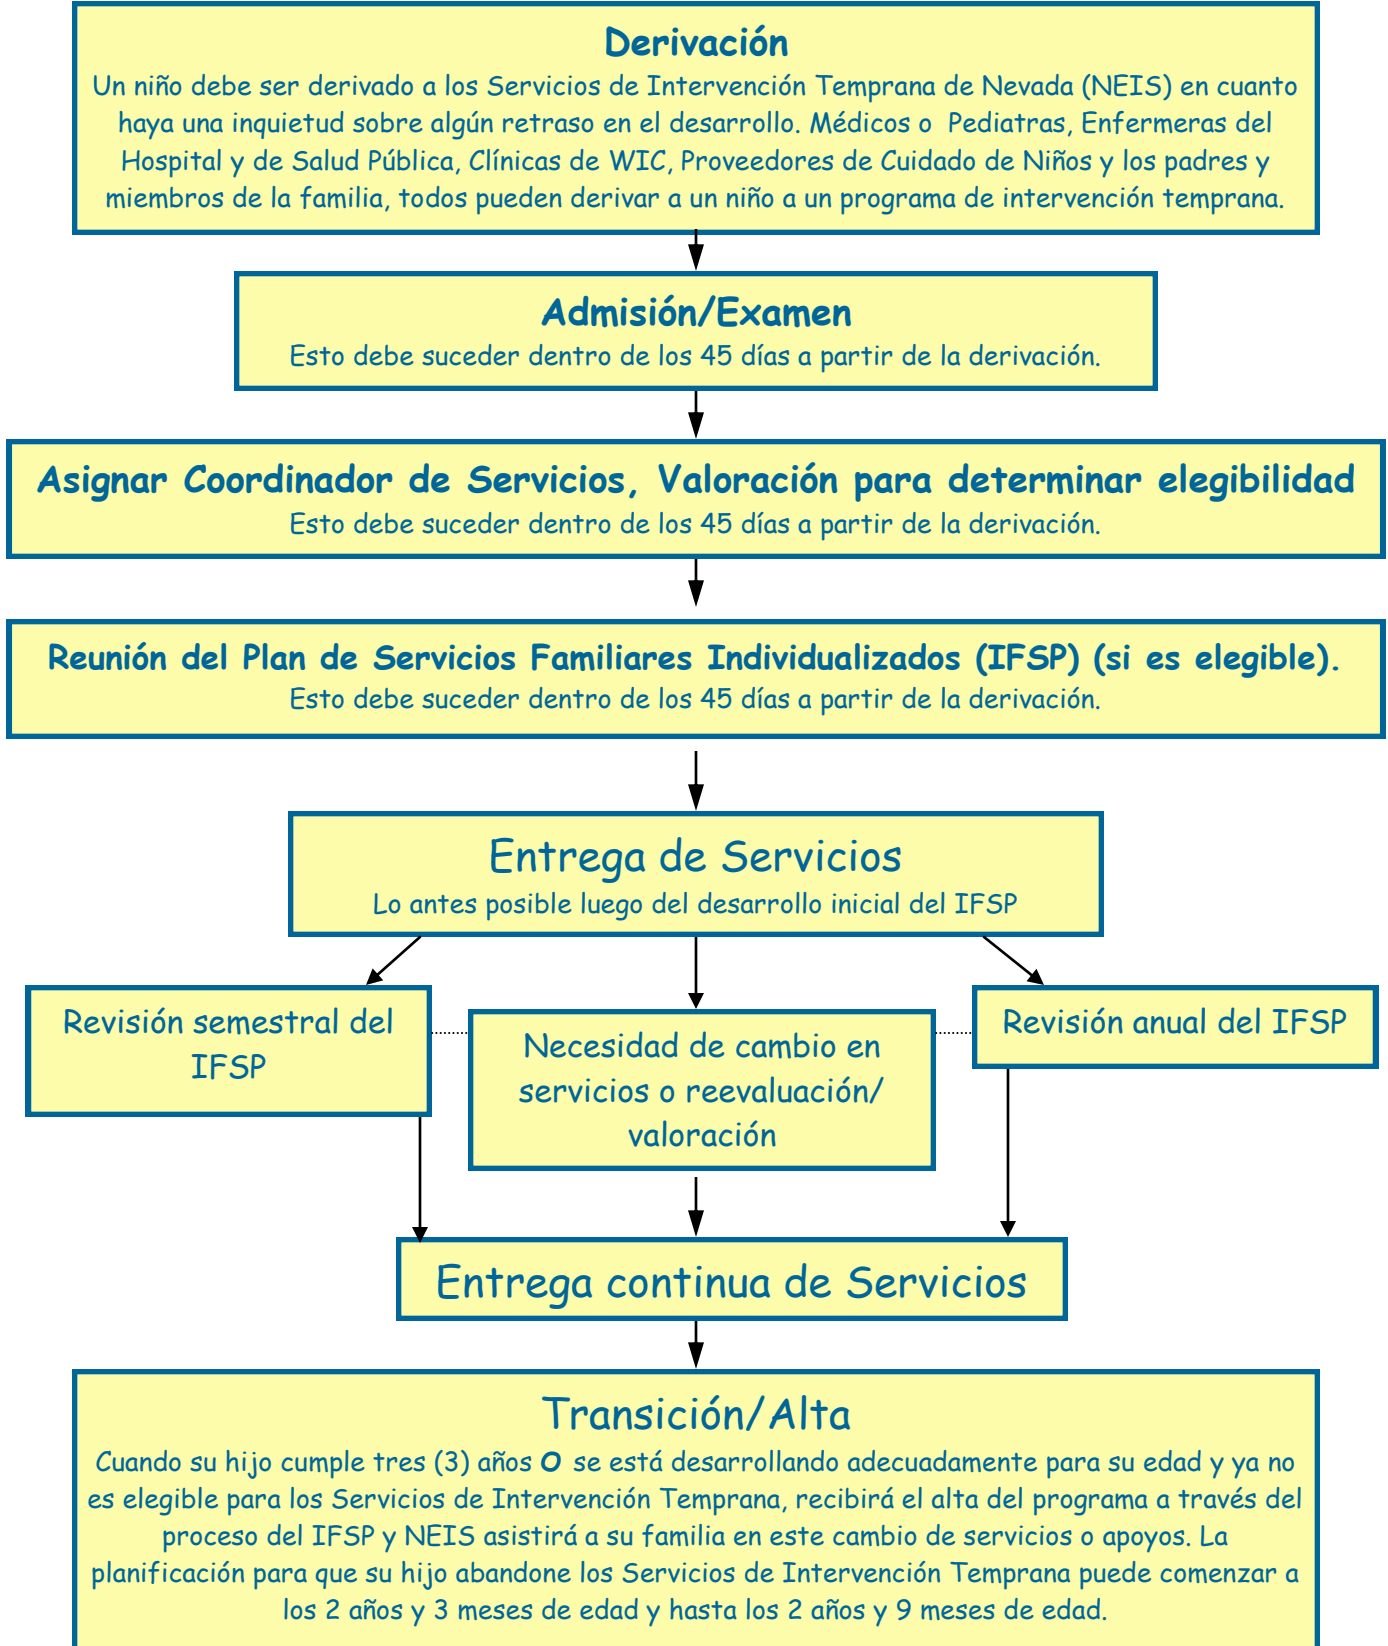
Derivación

Un niño debe ser derivado a los Servicios de Intervención Temprana de Nevada (NEIS) en cuanto haya una inquietud sobre algún retraso en el desarrollo. Médicos o Pediatras, Enfermeras del Hospital y de Salud Pública, Clínicas de WIC, Proveedores de Cuidado de Niños y los padres y miembros de la familia, todos pueden derivar a un niño a un programa de intervención temprana.

Admisión/Examen

Esto debe suceder dentro de los 45 días a partir de la derivación.

Asignar Coordinador de Servicios, Valoración para determinar elegibilidad

Esto debe suceder dentro de los 45 días a partir de la derivación.

Reunión del Plan de Servicios Familiares Individualizados (IFSP) (si es elegible).

Esto debe suceder dentro de los 45 días a partir de la derivación.

Entrega de Servicios

Lo antes posible luego del desarrollo inicial del IFSP

Revisión semestral del IFSP

Necesidad de cambio en servicios o reevaluación/ valoración

Revisión anual del IFSP

Entrega continua de Servicios

Transición/Alta

Cuando su hijo cumple tres (3) años O se está desarrollando adecuadamente para su edad y ya no es elegible para los Servicios de Intervención Temprana, recibirá el alta del programa a través del proceso del IFSP y NEIS asistirá a su familia en este cambio de servicios o apoyos. La planificación para que su hijo abandone los Servicios de Intervención Temprana puede comenzar a los 2 años y 3 meses de edad y hasta los 2 años y 9 meses de edad.